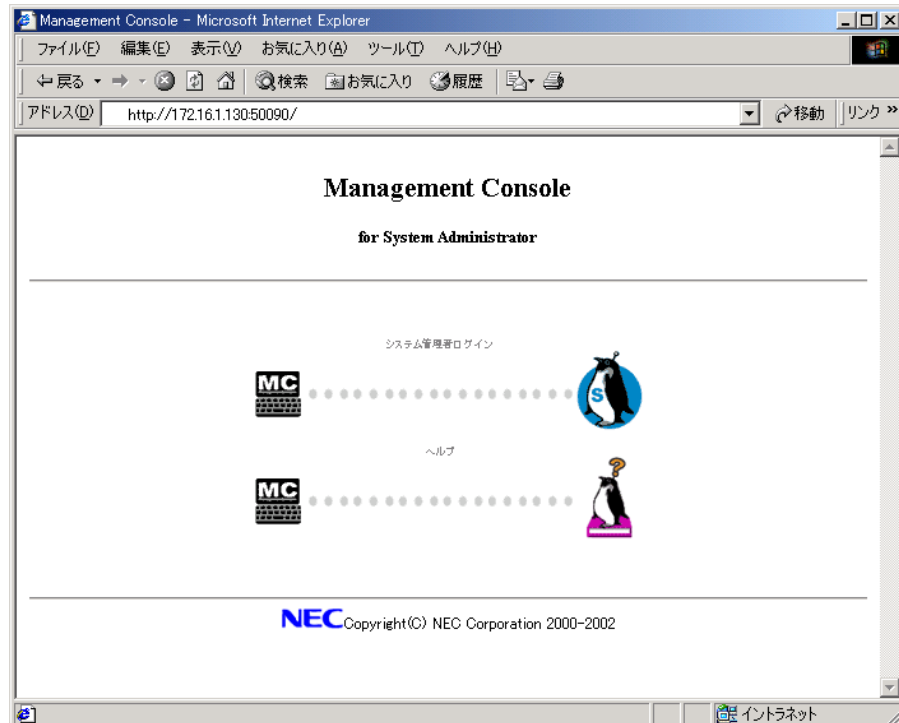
Management Console - Microsoft Internet Explorer

ファイル(F) 編集(E) 表示(V) お気に入り(A) ツール(T) ヘルプ(H)

戻る 検索 お気に入り 履歴

アドレス(D) http://172.16.1.130:50090/ 移動 リンク »

Management Console

for System Administrator

システム管理者ログイン

MC

S

ヘルプ

MC

?

NEC Copyright(C) NEC Corporation 2000-2002

イントラネット